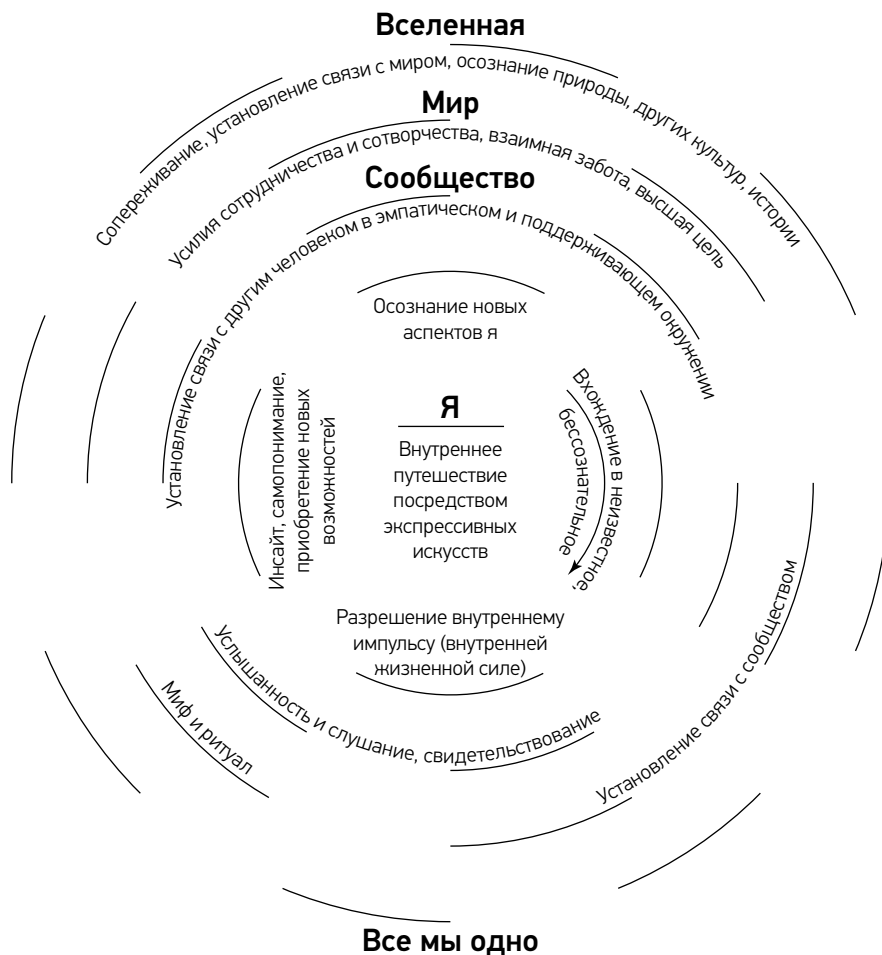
Вселенная

Сопереживание, установление связи с миром, осознание природы, других культур, истории

Мир

Усилия сотрудничества и сотворчества, взаимная забота, высшая цель

Сообщество

Установление связи с другим человеком в эмпатическом и поддерживающем окружении

Осознание новых аспектов я

Инсайт, самопонимание, приобретение новых возможностей

Я

Внутреннее путешествие посредством экспрессивных искусств

Вхождение в неизвестное, бессознательное

Разрешение внутреннему импульсу (внутренней жизненной силе)

Услышанность и слушание, свидетельствование

Миф и ритуал

Установление связи с сообществом

Все мы одно